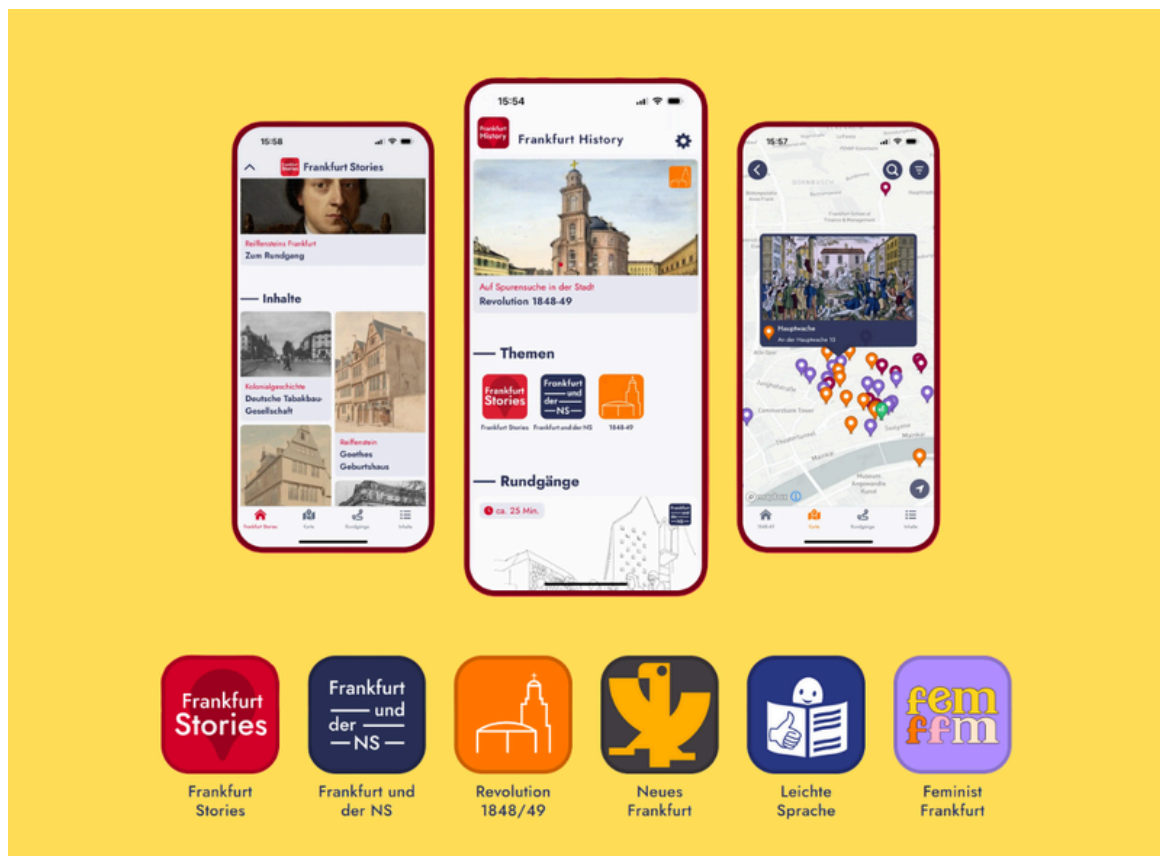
15:58

Frankfurt Stories

Reiffensteins Frankfurt
Zum Rundgang

Inhalte

Kolonialgeschichte
Deutsche Tabakbau-Gesellschaft

Reiffenstein
Goethes Geburtshaus

Frankfurt Stories Karte Rundgänge Inhalte

15:54

Frankfurt History

Frankfurt History

Auf Spurensuche in der Stadt
Revolution 1848-49

Themen

Frankfurt Stories
Frankfurt und der NS

Frankfurt Stories Frankfurt und der NS 1848-49

Rundgänge

ca. 25 Min.

15:57

Hauptwache
An der Hauptwache 15

1848-49 Karte Rundgänge Inhalte

Frankfurt Stories

Frankfurt Stories

Frankfurt und der NS

Frankfurt und der NS

Revolution 1848/49

Neues Frankfurt

Leichte Sprache

fem ffm

Feminist Frankfurt